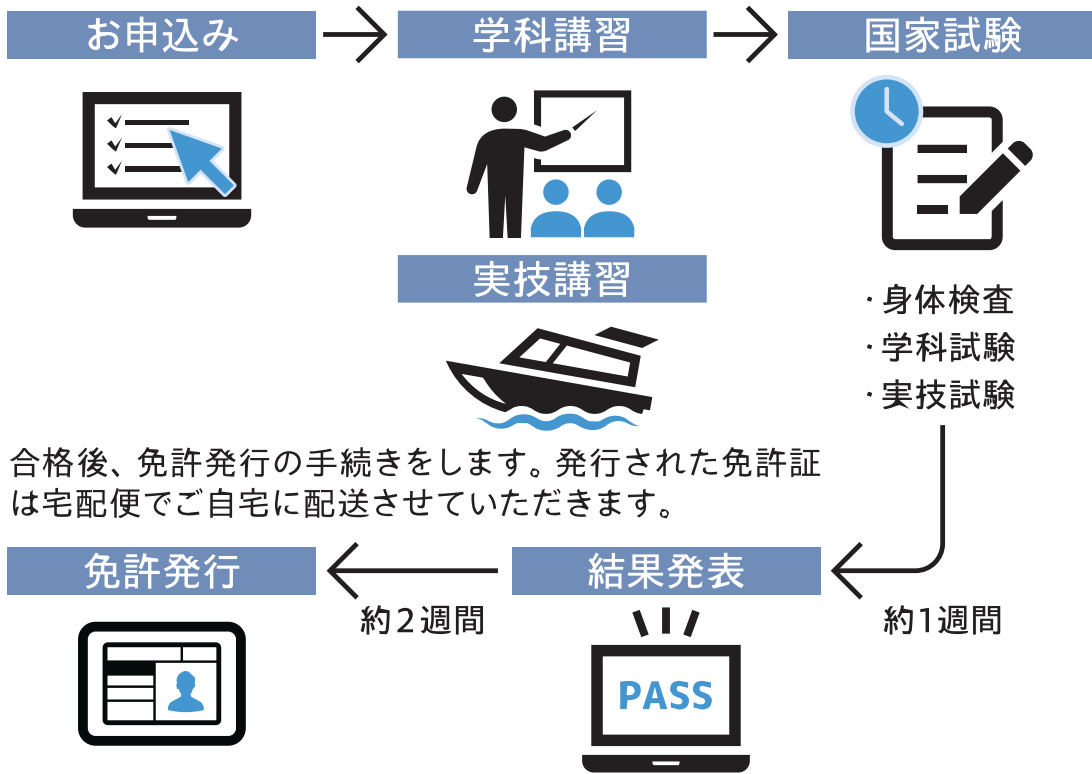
お申込み

学科講習

国家試験

実技講習

・身体検査
・学科試験
・実技試験

合格後、免許発行の手続きをします。発行された免許証は宅配便でご自宅に配送させていただきます。

免許発行

約２週間

結果発表

約1週間

PASS